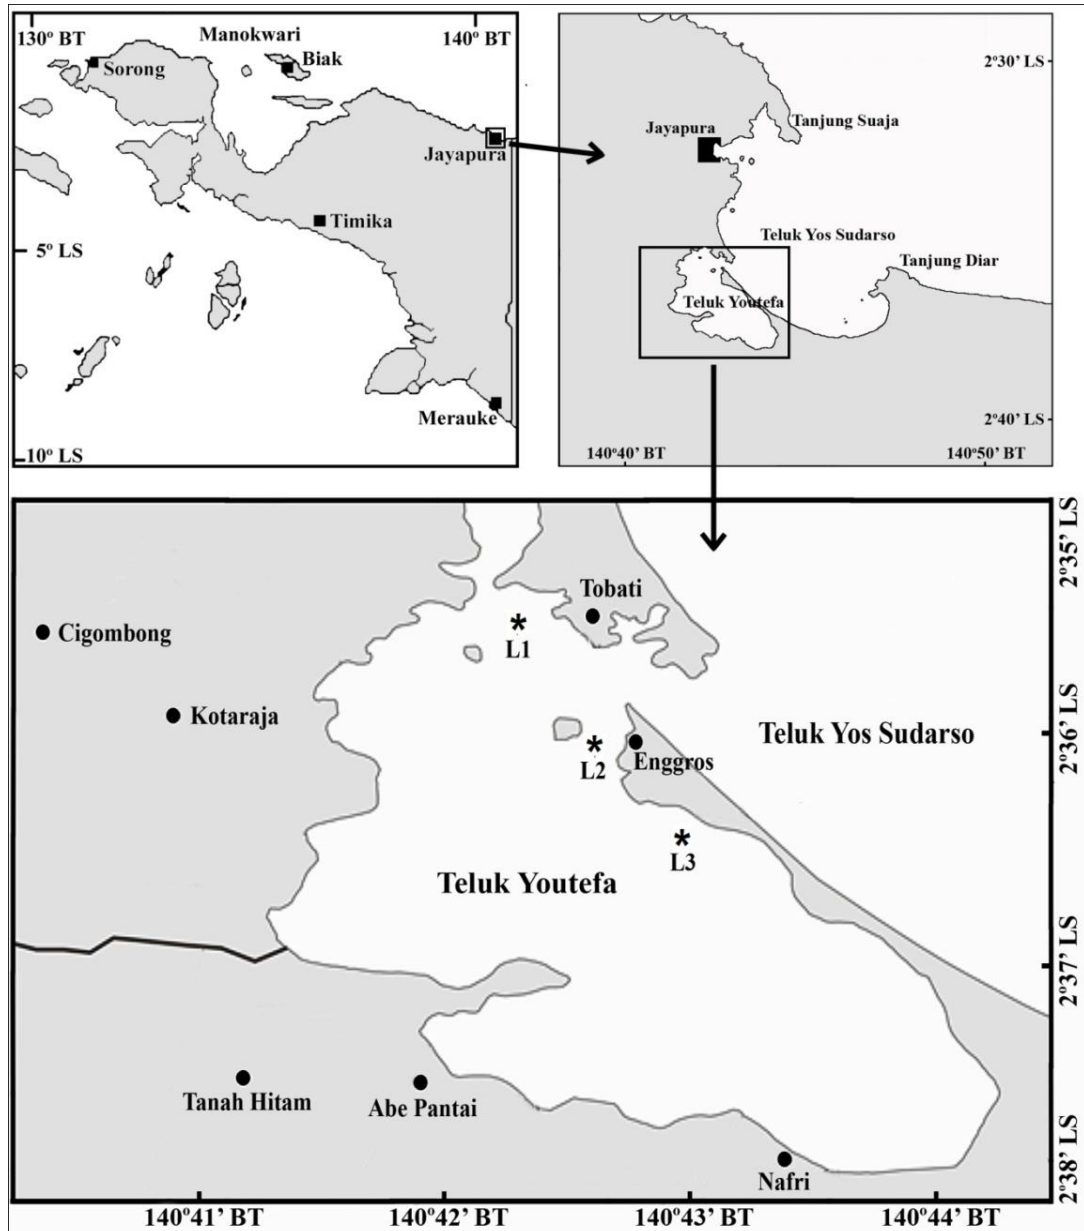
130° BT
Manokwari
140° BT
Sorong
Biak
Jayapura
Timika
5° LS
Merauke
10° LS

2°30' LS
Jayapura
Tanjung Suaja
Teluk Yos Sudarso
Tanjung Diar
Teluk Youtefa
2°40' LS
140°40' BT
140°50' BT

2°35' LS
Cigombong
Tobati
L1
Kotaraja
2°36' LS
L2
Enggros
Teluk Yos Sudarso
L3
Teluk Youtefa
2°37' LS
Tanah Hitam
Abe Pantai
Nafri
2°38' LS
140°41' BT
140°42' BT
140°43' BT
140°44' BT